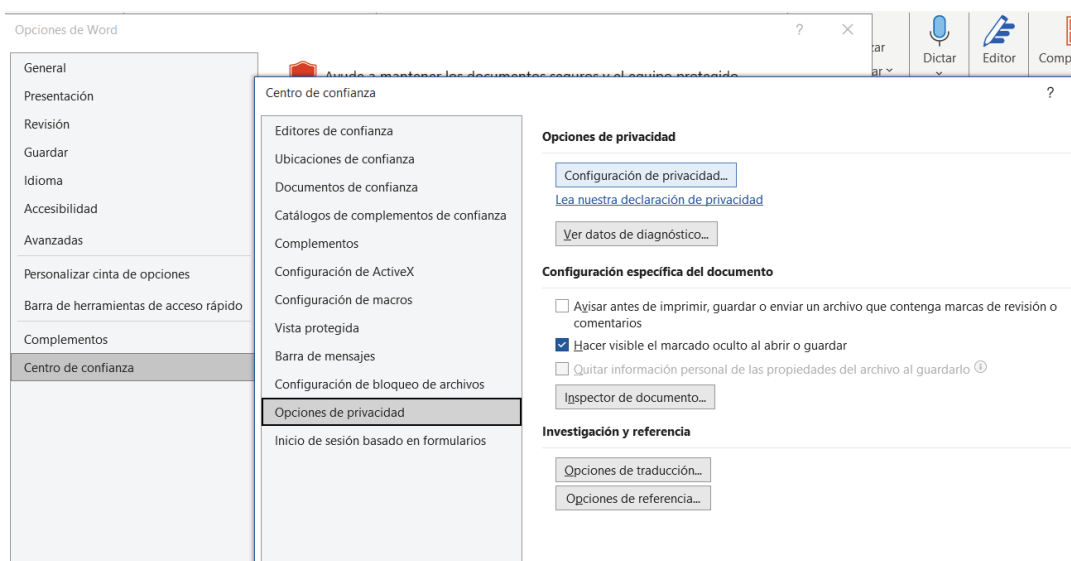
Opciones de Word

?

zar
ar

Dictar

Editor

Comp

General
Presentación
Revisión
Guardar
Idioma
Accesibilidad
Avanzadas
Personalizar cinta de opciones
Barra de herramientas de acceso rápido
Complementos
Centro de confianza

Ayuda a mantener los documentos seguros y el equipo protegido

Centro de confianza

?

Editores de confianza
Ubicaciones de confianza
Documentos de confianza
Catálogos de complementos de confianza
Complementos
Configuración de ActiveX
Configuración de macros
Vista protegida
Barra de mensajes
Configuración de bloqueo de archivos
Opciones de privacidad
Inicio de sesión basado en formularios

Opciones de privacidad

Configuración de privacidad...

Lea nuestra declaración de privacidad

Ver datos de diagnóstico...

Configuración específica del documento

Avisar antes de imprimir, guardar o enviar un archivo que contenga marcas de revisión o comentarios

Hacer visible el marcado oculto al abrir o guardar

Quitar información personal de las propiedades del archivo al guardarlo

Inspector de documento...

Investigación y referencia

Opciones de traducción...

Opciones de referencia...